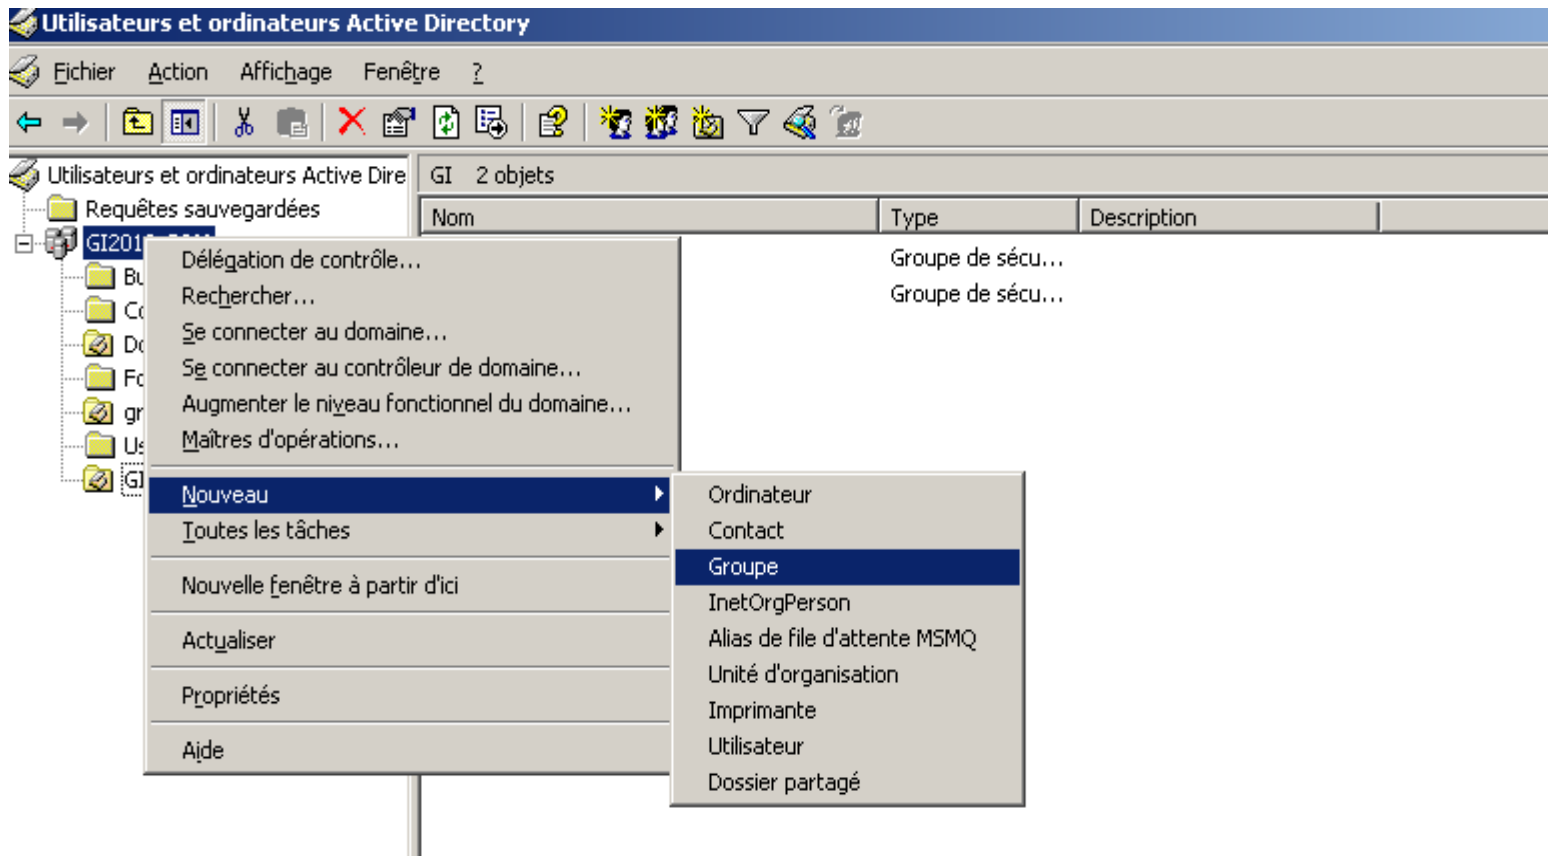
Utilisateurs et ordinateurs Active Directory

Fichier Action Affichage Fenêtre ?

Utilisateurs et ordinateurs Active Dire
Requêtes sauvegardées
GI201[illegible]
Bu
Co
Do
Fo
gr
Us
GI

GI 2 objets

| Nom | Type | Description |
|---|---|---|
| | Groupe de sécu... | |
| | Groupe de sécu... | |

Délégation de contrôle...
Rechercher...
Se connecter au domaine...
Se connecter au contrôleur de domaine...
Augmenter le niveau fonctionnel du domaine...
Maîtres d'opérations...
Nouveau
Toutes les tâches
Nouvelle fenêtre à partir d'ici
Actualiser
Propriétés
Aide

Ordinateur
Contact
Groupe
InetOrgPerson
Alias de file d'attente MSMQ
Unité d'organisation
Imprimante
Utilisateur
Dossier partagé